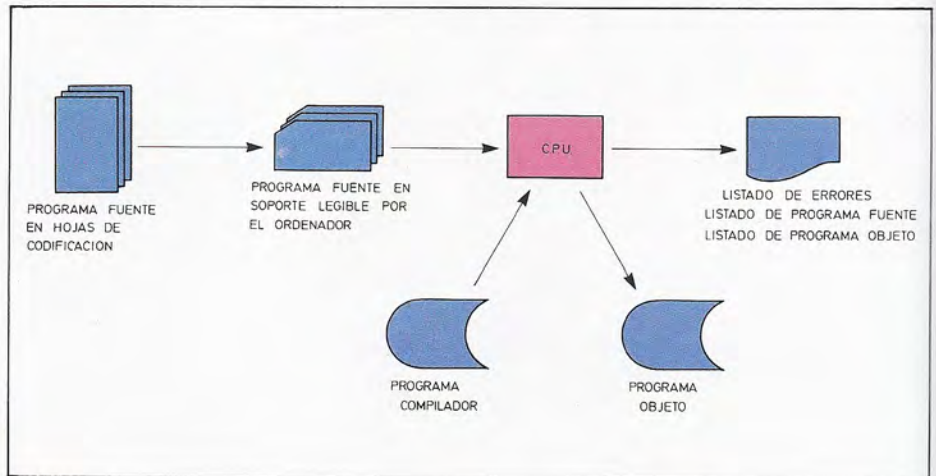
PROGRAMA FUENTE EN HOJAS DE CODIFICACION

PROGRAMA FUENTE EN SOPORTE LEGIBLE POR EL ORDENADOR

C.P.U.

LISTADO DE ERRORES
LISTADO DE PROGRAMA FUENTE
LISTADO DE PROGRAMA OBJETO

PROGRAMA COMPILADOR

PROGRAMA OBJETO